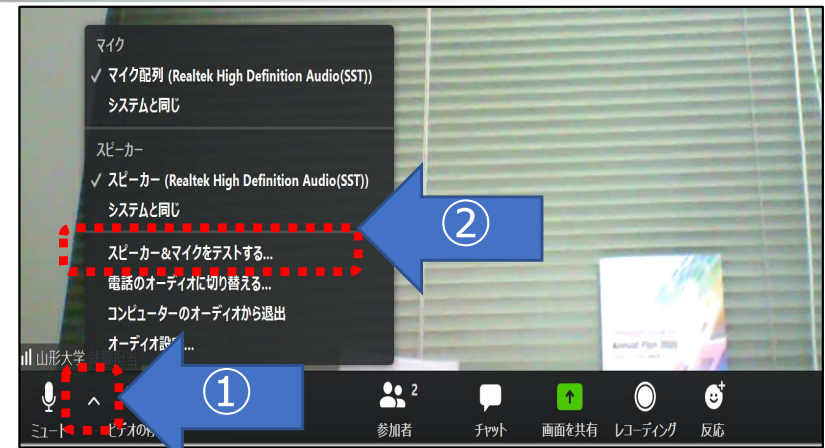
マイク
✓ マイク配列 (Realtek High Definition Audio(SST))
システムと同じ

スピーカー
✓ スピーカー (Realtek High Definition Audio(SST))
システムと同じ
スピーカー&マイクをテストする...
電話のオーディオに切り替える...
コンピューターのオーディオから退出
オーディオ設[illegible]...

②

①

山形大学 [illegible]

ミュート

ビデオの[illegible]

2
参加者

チャット

画面を共有

レコーディング

反応

Annual Plan 2020